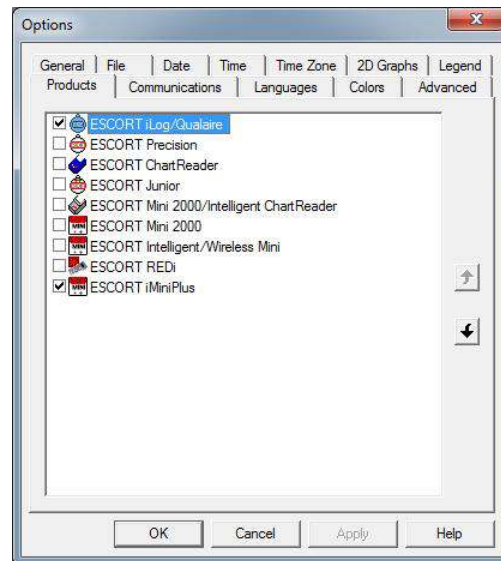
Options

General | File | Date | Time | Time Zone | 2D Graphs | Legend
Products | Communications | Languages | Colors | Advanced

☑ ESCORT iLog/Qualaire
☐ ESCORT Precision
☐ ESCORT ChartReader
☐ ESCORT Junior
☐ ESCORT Mini 2000/Intelligent ChartReader
☐ MINI ESCORT Mini 2000
☐ MINI ESCORT Intelligent/Wireless Mini
☐ ESCORT REDi
☑ MINI ESCORT iMiniPlus

OK | Cancel | Apply | Help